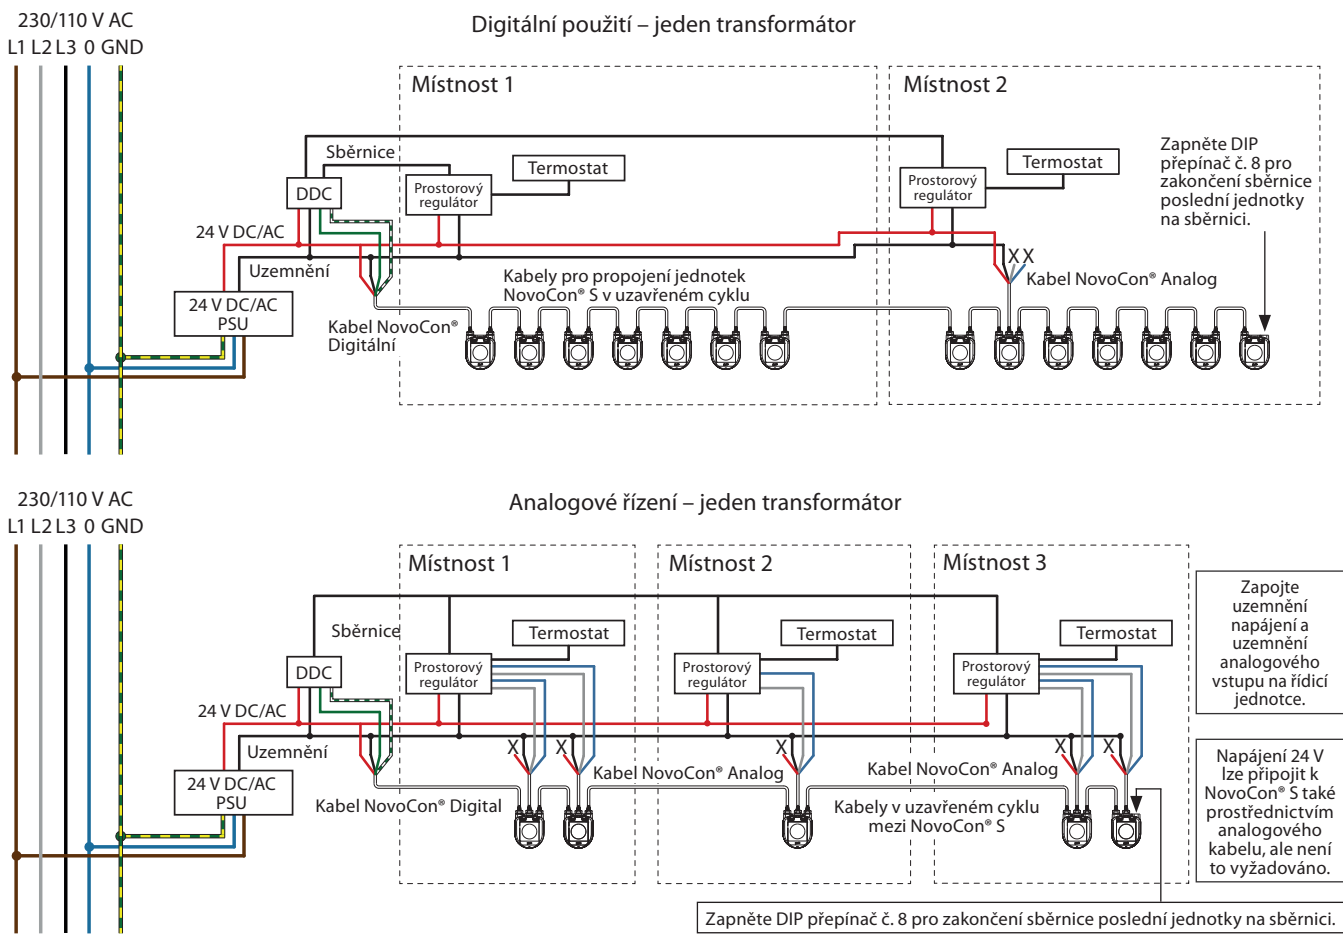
230/110 V AC
L1 L2 L3 0 GND

Digitální použití – jeden transformátor

Místnost 1

Místnost 2

Sběrnice

DDC

Prostorový regulátor

Termostat

Prostorový regulátor

Termostat

Zapněte DIP přepínač č. 8 pro zakončení sběrnice poslední jednotky na sběrnici.

24 V DC/AC

Uzemnění

X X

Kabely pro propojení jednotek NovoCon® S v uzavřeném cyklu

Kabel NovoCon® Analog

24 V DC/AC PSU

Kabel NovoCon® Digitální

230/110 V AC
L1 L2 L3 0 GND

Analogové řízení – jeden transformátor

Místnost 1

Místnost 2

Místnost 3

Zapojte uzemnění napájení a uzemnění analogového vstupu na řídicí jednotce.

Sběrnice

Termostat

Termostat

Termostat

DDC

Prostorový regulátor

Prostorový regulátor

Prostorový regulátor

24 V DC/AC

Uzemnění

X X

X

X X

Kabel NovoCon® Analog

Kabel NovoCon® Analog

Napájení 24 V lze připojit k NovoCon® S také prostřednictvím analogového kabelu, ale není to vyžadováno.

24 V DC/AC PSU

Kabel NovoCon® Digital

Kabely v uzavřeném cyklu mezi NovoCon® S

Zapněte DIP přepínač č. 8 pro zakončení sběrnice poslední jednotky na sběrnici.